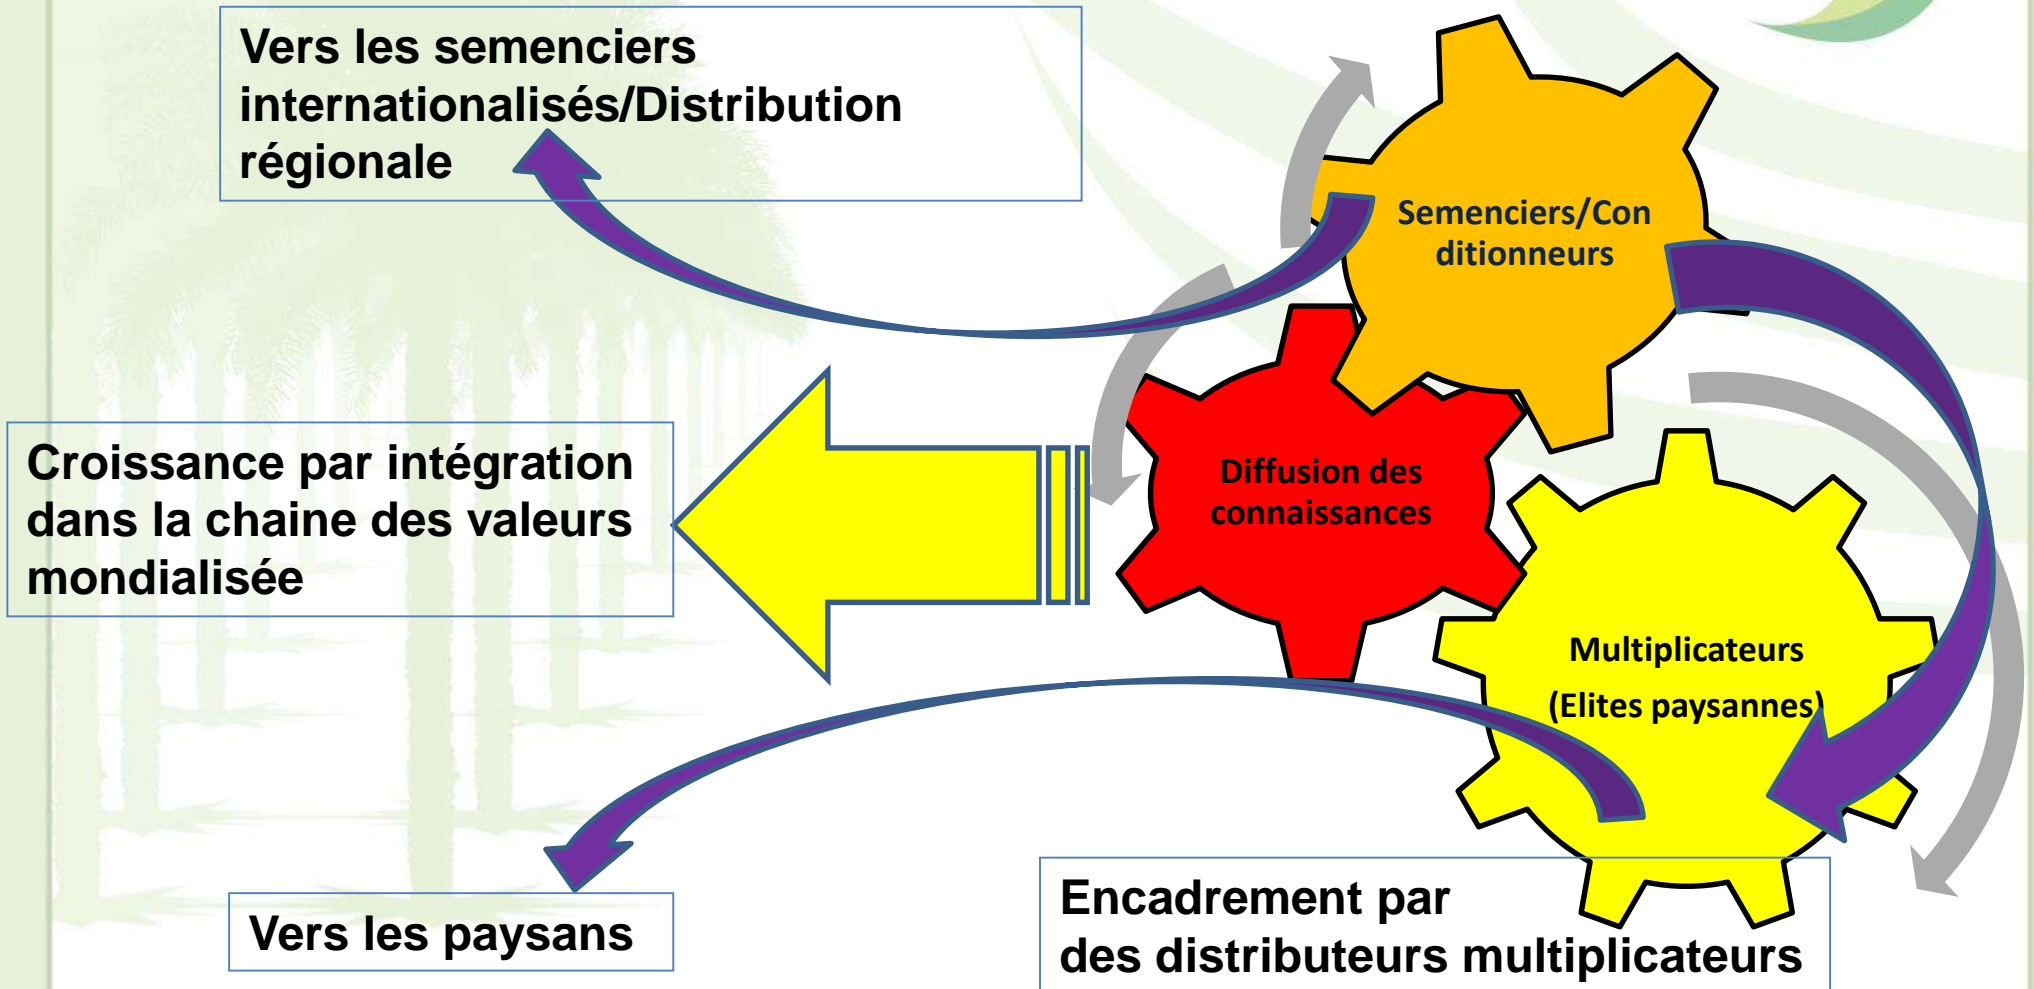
Vers les semenciers internationalisés/Distribution régionale

Semenciers/Con ditionneurs

Croissance par intégration dans la chaine des valeurs mondialisée

Diffusion des connaissances

Multiplicateurs

(Elites paysannes)

Vers les paysans

Encadrement par des distributeurs multiplicateurs